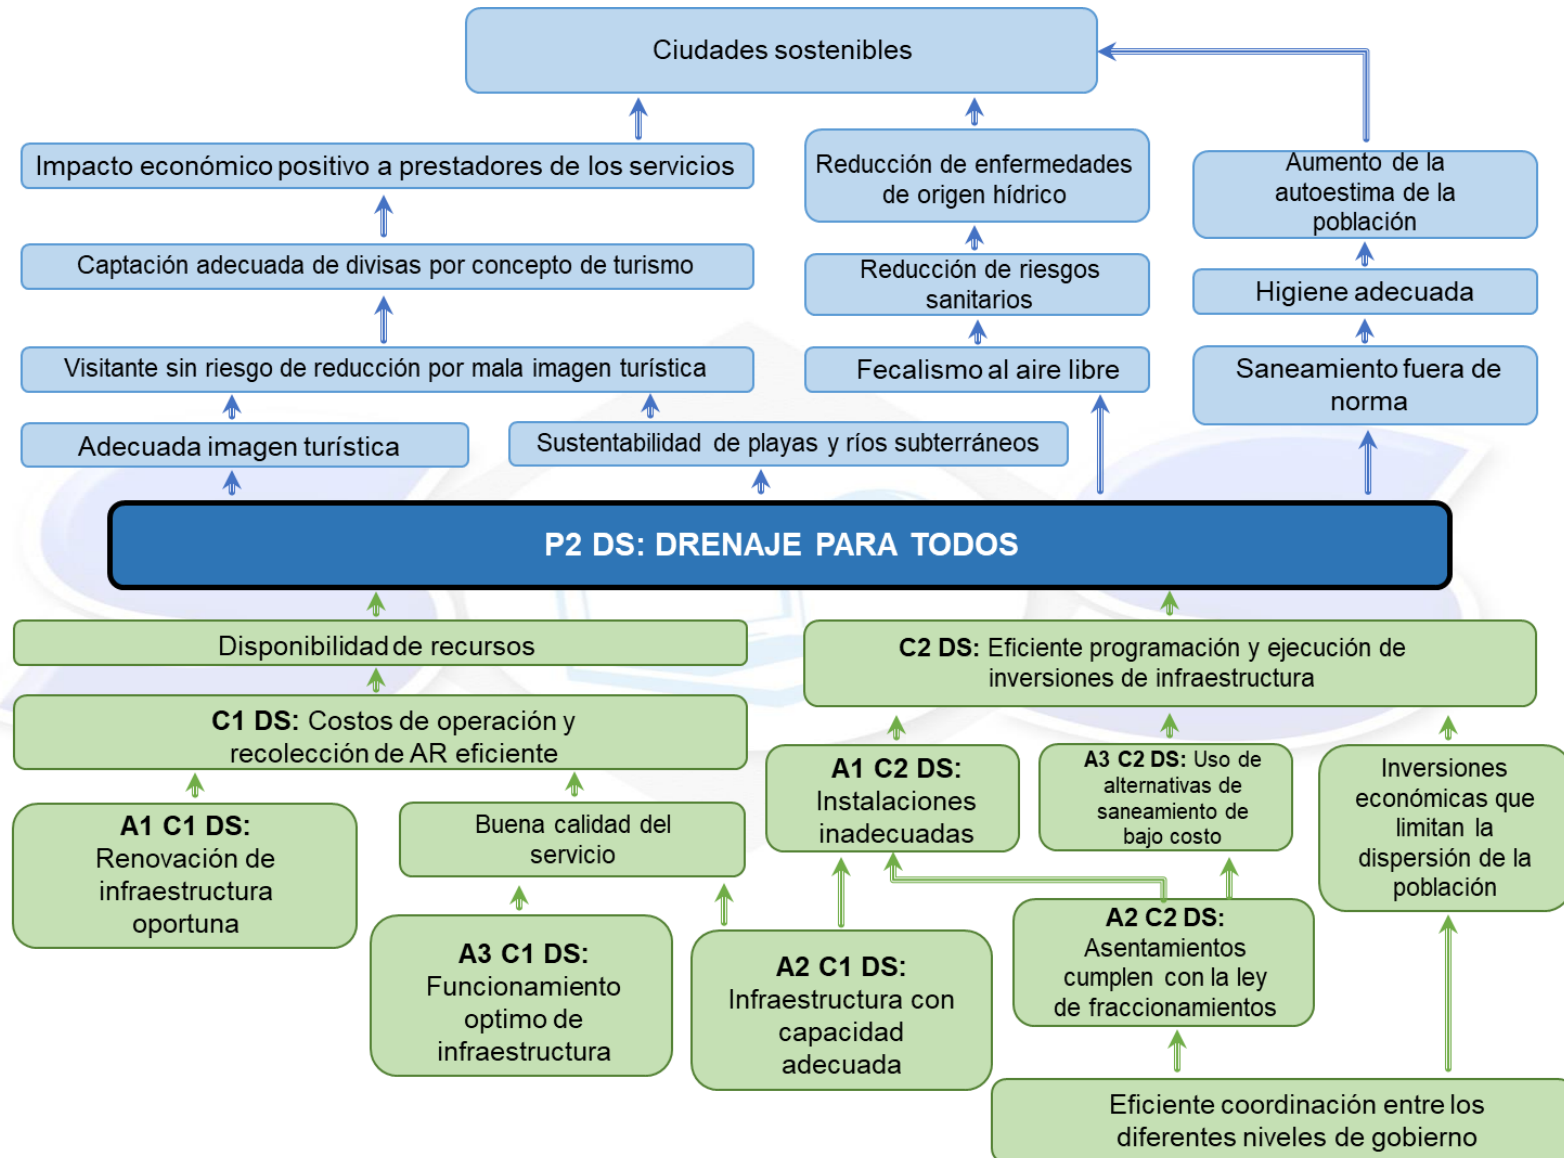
Ciudades sostenibles

Impacto económico positivo a prestadores de los servicios

Reducción de enfermedades de origen hídrico

Aumento de la autoestima de la población

Captación adecuada de divisas por concepto de turismo

Reducción de riesgos sanitarios

Higiene adecuada

Visitante sin riesgo de reducción por mala imagen turística

Fecalismo al aire libre

Saneamiento fuera de norma

Adecuada imagen turística

Sustentabilidad de playas y ríos subterráneos

P2 DS: DRENAJE PARA TODOS

Disponibilidad de recursos

C2 DS: Eficiente programación y ejecución de inversiones de infraestructura

C1 DS: Costos de operación y recolección de AR eficiente

A1 C2 DS: Instalaciones inadecuadas

A3 C2 DS: Uso de alternativas de saneamiento de bajo costo

Inversiones económicas que limitan la dispersión de la población

A1 C1 DS: Renovación de infraestructura oportuna

Buena calidad del servicio

A2 C2 DS: Asentamientos cumplen con la ley de fraccionamientos

A3 C1 DS: Funcionamiento optimo de infraestructura

A2 C1 DS: Infraestructura con capacidad adecuada

Eficiente coordinación entre los diferentes niveles de gobierno